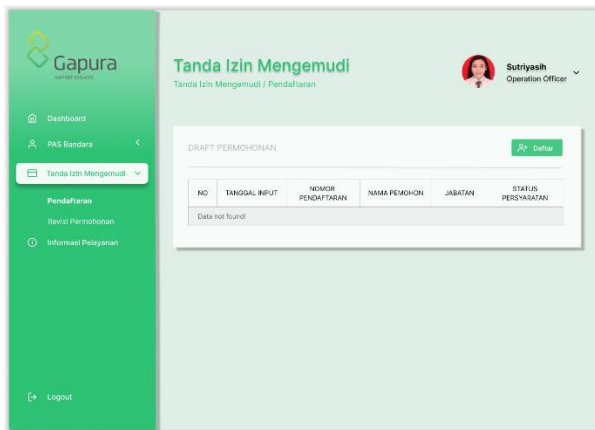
Gapura
AIRPORT SERVICES

Dashboard
PAS Bandara
Tanda Izin Mengemudi
Pendaftaran
Revisi Permohonan
Informasi Pelayanan

Logout

Tanda Izin Mengemudi
Tanda Izin Mengemudi / Pendaftaran

Sutriyasih
Operation Officer

DRAFT PERMOHONAN

Daftar

| NO | TANGGAL INPUT | NOMOR PENDAFTARAN | NAMA PEMOHON | JABATAN | STATUS PERSYARATAN |
|---|---|---|---|---|---|
| Data not found! | | | | | |